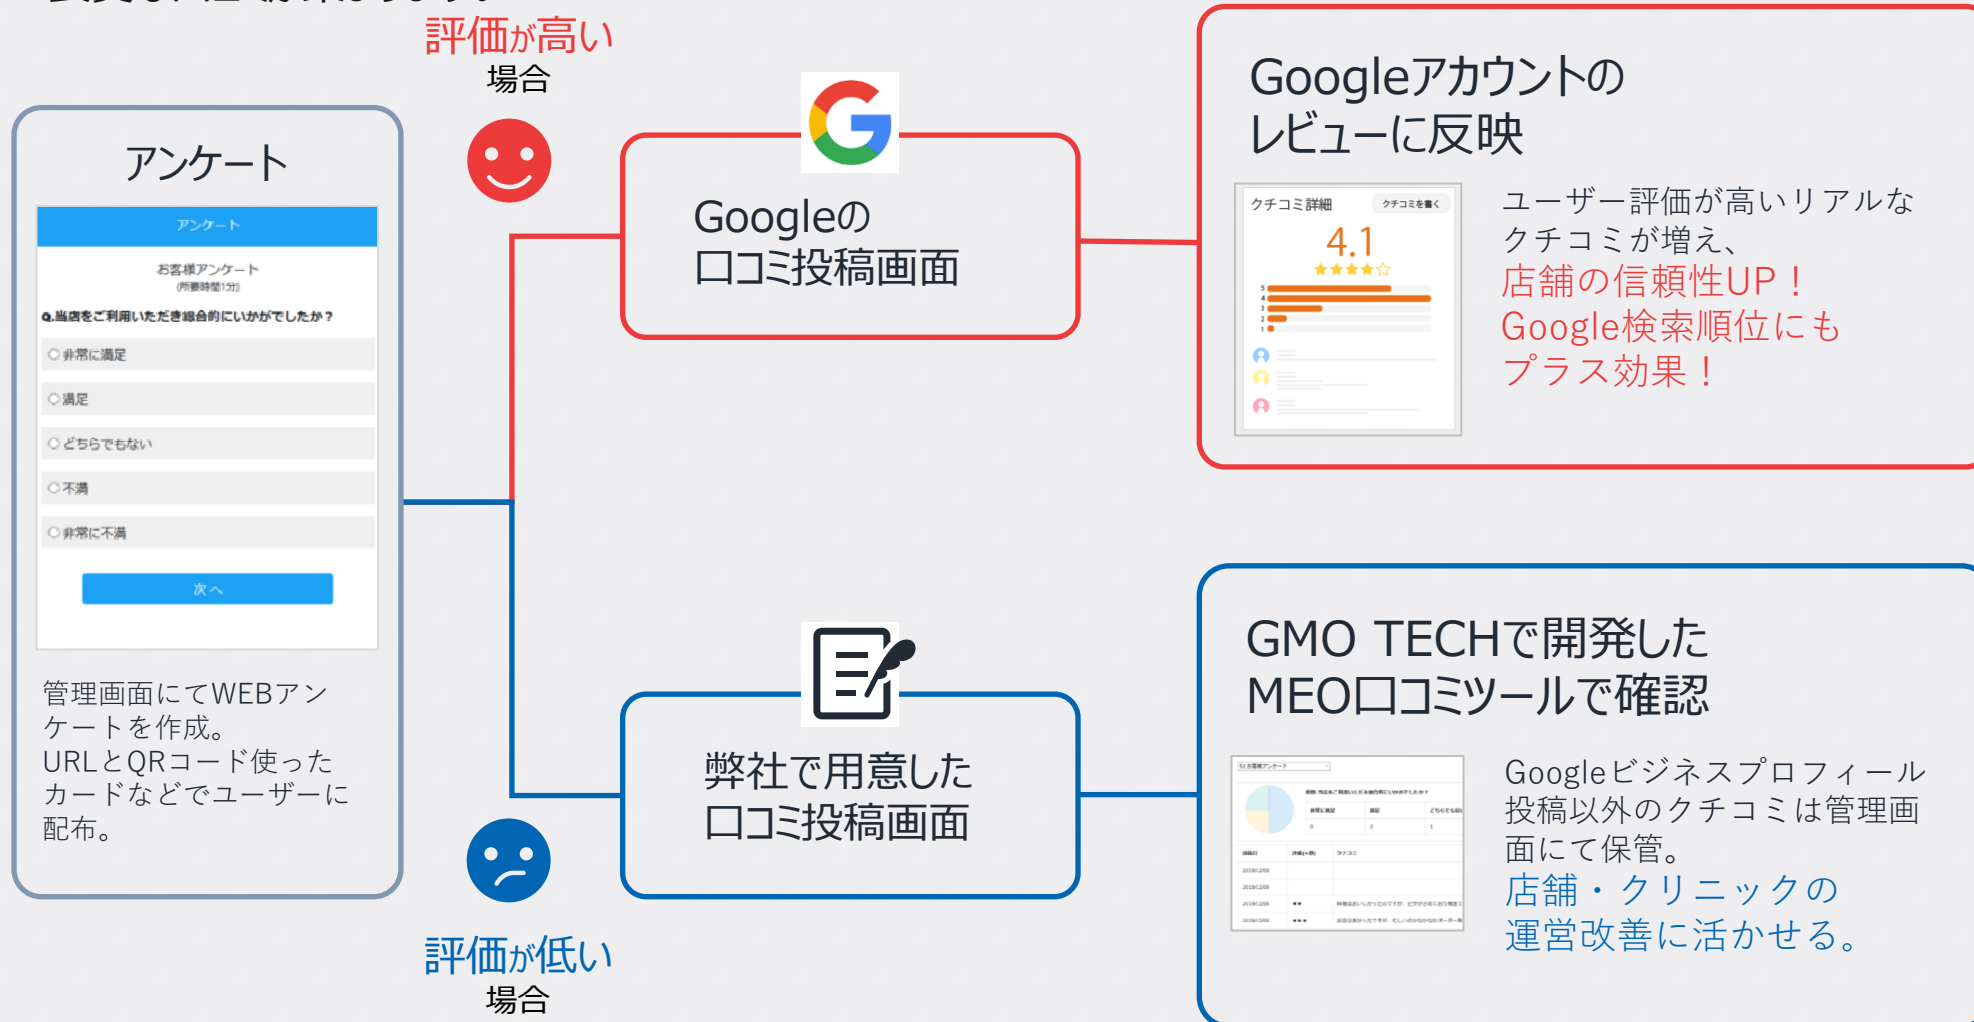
評価が高い
場合

アンケート

アンケート
お客様アンケート
(所要時間1分)
Q.当店をご利用いただき総合的にいかがでしたか？
○非常に満足
○満足
○どちらでもない
○不満
○非常に不満
次へ

管理画面にてWEBアンケートを作成。
URLとQRコード使ったカードなどでユーザーに配布。

Googleの
口コミ投稿画面

Googleアカウントの
レビューに反映

クチコミ詳細
クチコミを書く
4.1
5
4
3
2
1

ユーザー評価が高いリアルなクチコミが増え、
店舗の信頼性UP！
Google検索順位にも
プラス効果！

弊社で用意した
口コミ投稿画面

GMO TECHで開発した
MEO口コミツールで確認

Googleビジネスプロフィール投稿以外のクチコミは管理画面にて保管。
店舗・クリニックの
運営改善に活かせる。

評価が低い
場合